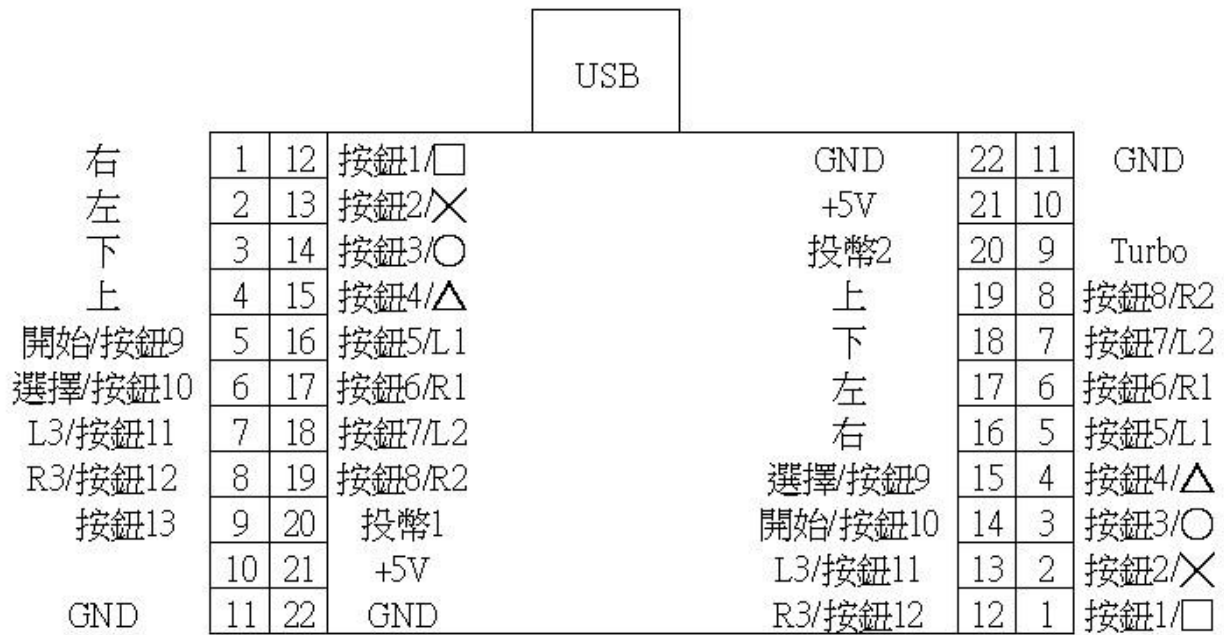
USB

| 右 | 1 | 12 | 按鈕1/□ | GND | 22 | 11 | GND |
|---|---|---|---|---|---|---|---|
| 左 | 2 | 13 | 按鈕2/╳ | +5V | 21 | 10 | |
| 下 | 3 | 14 | 按鈕3/○ | 投幣2 | 20 | 9 | Turbo |
| 上 | 4 | 15 | 按鈕4/△ | 上 | 19 | 8 | 按鈕8/R2 |
| 開始/按鈕9 | 5 | 16 | 按鈕5/L1 | 下 | 18 | 7 | 按鈕7/L2 |
| 選擇/按鈕10 | 6 | 17 | 按鈕6/R1 | 左 | 17 | 6 | 按鈕6/R1 |
| L3/按鈕11 | 7 | 18 | 按鈕7/L2 | 右 | 16 | 5 | 按鈕5/L1 |
| R3/按鈕12 | 8 | 19 | 按鈕8/R2 | 選擇/按鈕9 | 15 | 4 | 按鈕4/△ |
| 按鈕13 | 9 | 20 | 投幣1 | 開始/按鈕10 | 14 | 3 | 按鈕3/○ |
| | 10 | 21 | +5V | L3/按鈕11 | 13 | 2 | 按鈕2/╳ |
| GND | 11 | 22 | GND | R3/按鈕12 | 12 | 1 | 按鈕1/□ |